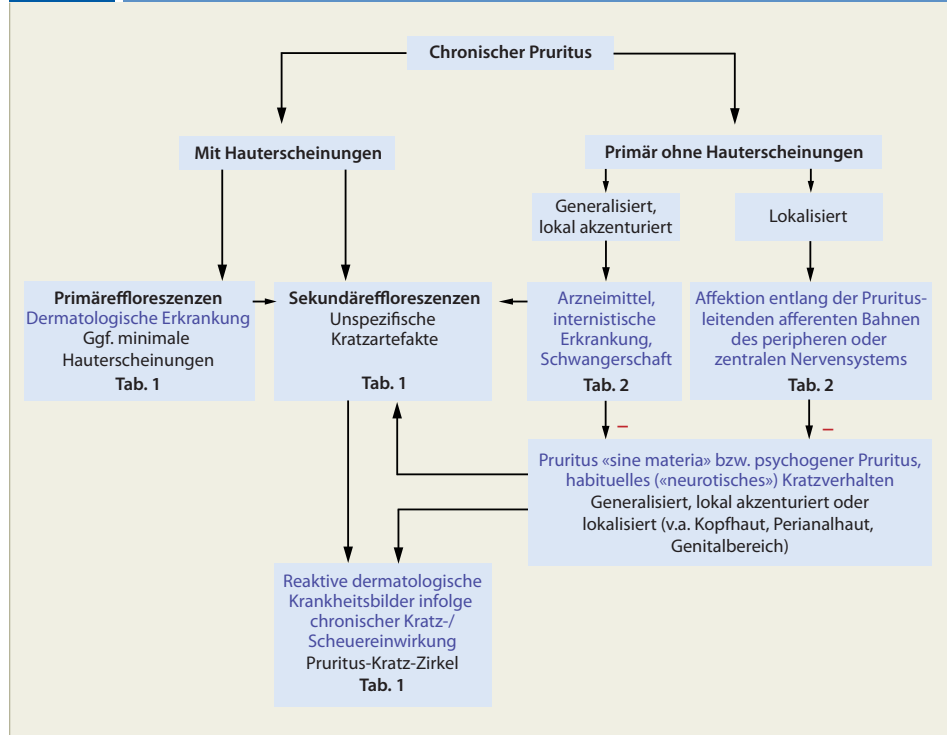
Chronischer Pruritus

Mit Hauterscheinungen

Primär ohne Hauterscheinungen

Generalisiert, lokal akzenturiert

Lokalisiert

Primäreffloreszenzen
Dermatologische Erkrankung
Ggf. minimale Hauterscheinungen
Tab. 1

Sekundäreffloreszenzen
Unspezifische Kratzartefakte
Tab. 1

Arzneimittel, internistische Erkrankung, Schwangerschaft
Tab. 2

Affektion entlang der Pruritusleitenden afferenten Bahnen des peripheren oder zentralen Nervensystems
Tab. 2

–

–

Pruritus «sine materia» bzw. psychogener Pruritus, habituelles («neurotisches») Kratzverhalten
Generalisiert, lokal akzenturiert oder lokalisiert (v.a. Kopfhaut, Perianalhaut, Genitalbereich)

Reaktive dermatologische Krankheitsbilder infolge chronischer Kratz-/ Scheuereinwirkung
Pruritus-Kratz-Zirkel
Tab. 1